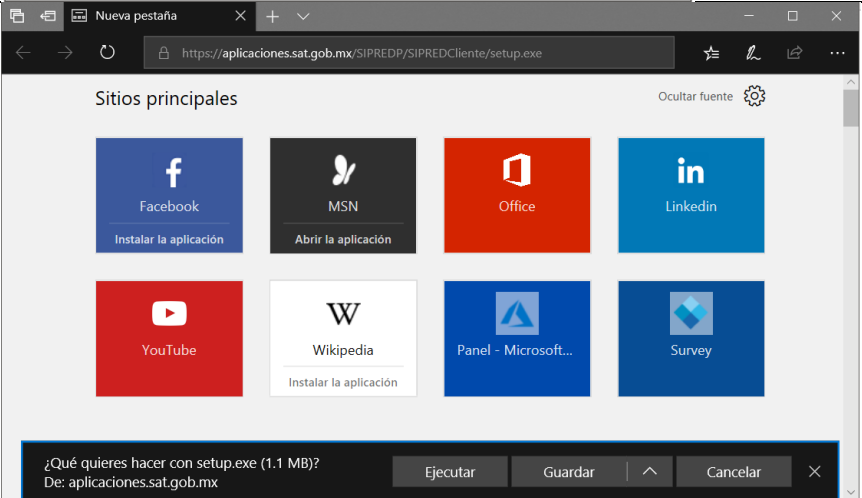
Nueva pestaña

https://aplicaciones.sat.gob.mx/SIPREDP/SIPREDCliente/setup.exe

Sitios principales

Ocultar fuente

Facebook
Instalar la aplicación

MSN
Abrir la aplicación

Office

Linkedin

YouTube

W
Wikipedia
Instalar la aplicación

Panel - Microsoft...

Survey

¿Qué quieres hacer con setup.exe (1.1 MB)?
De: aplicaciones.sat.gob.mx

Ejecutar

Guardar

Cancelar